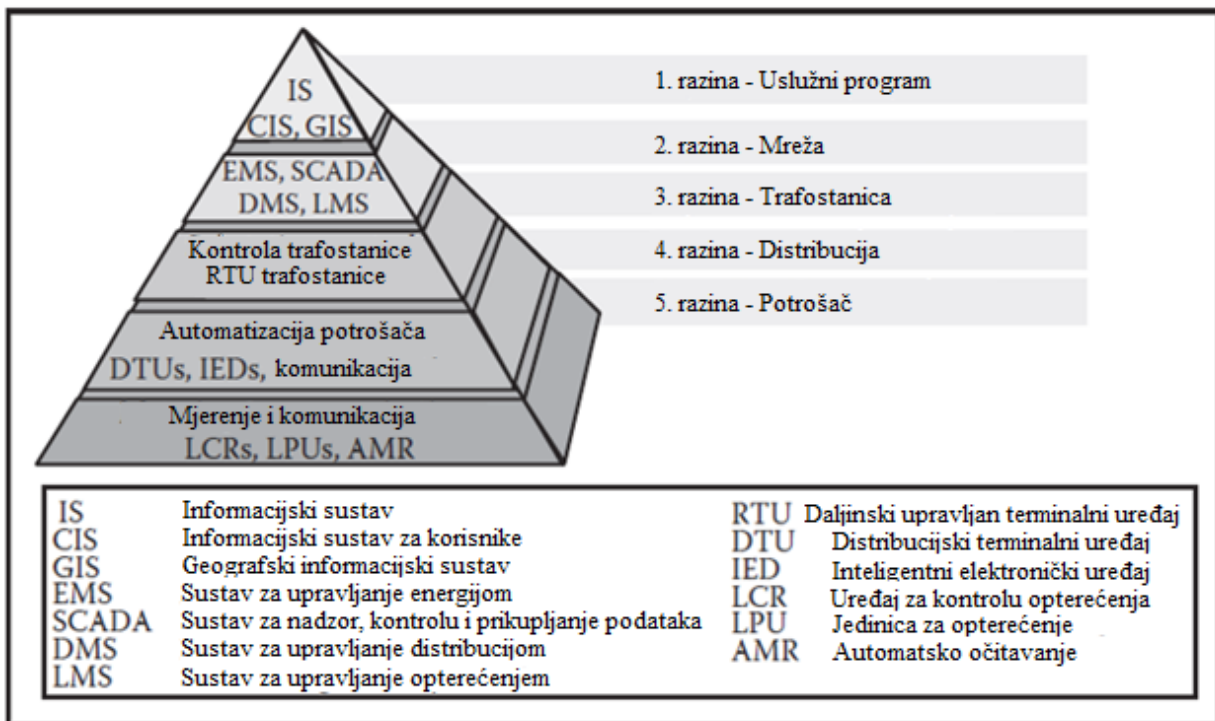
IS
CIS, GIS

EMS, SCADA
DMS, LMS

Kontrola trafostanice
RTU trafostanice

Automatizacija potrošača
DTUs, IEDs, komunikacija

Mjerenje i komunikacija
LCRs, LPUs, AMR

1. razina - Uslužni program

2. razina - Mreža

3. razina - Trafostanica

4. razina - Distribucija

5. razina - Potrošač

| | |
|---|---|
| IS | Informacijski sustav |
| CIS | Informacijski sustav za korisnike |
| GIS | Geografski informacijski sustav |
| EMS | Sustav za upravljanje energijom |
| SCADA | Sustav za nadzor, kontrolu i prikupljanje podataka |
| DMS | Sustav za upravljanje distribucijom |
| LMS | Sustav za upravljanje opterećenjem |

| | |
|---|---|
| RTU | Daljinski upravljan terminalni uređaj |
| DTU | Distribucijski terminalni uređaj |
| IED | Inteligentni elektronički uređaj |
| LCR | Uređaj za kontrolu opterećenja |
| LPU | Jedinica za opterećenje |
| AMR | Automatsko očitavanje |